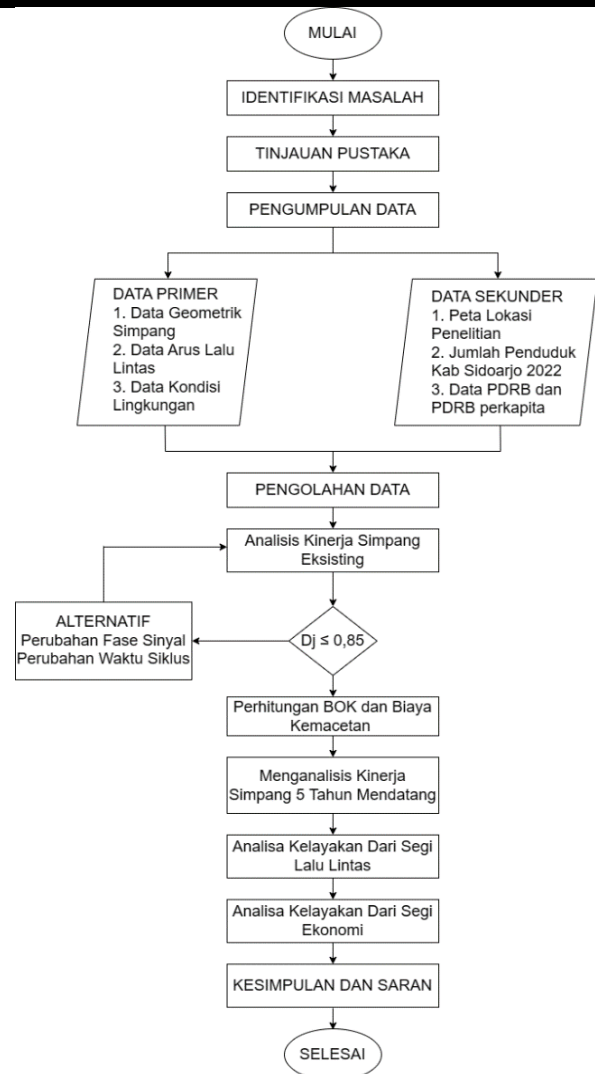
MULAI

IDENTIFIKASI MASALAH

TINJAUAN PUSTAKA

PENGUMPULAN DATA

DATA PRIMER
1. Data Geometrik Simpang
2. Data Arus Lalu Lintas
3. Data Kondisi Lingkungan

DATA SEKUNDER
1. Peta Lokasi Penelitian
2. Jumlah Penduduk Kab Sidoarjo 2022
3. Data PDRB dan PDRB perkapita

PENGOLAHAN DATA

Analisis Kinerja Simpang Eksisting

ALTERNATIF
Perubahan Fase Sinyal
Perubahan Waktu Siklus

Dj ≤ 0,85

Perhitungan BOK dan Biaya Kemacetan

Menganalisis Kinerja Simpang 5 Tahun Mendatang

Analisa Kelayakan Dari Segi Lalu Lintas

Analisa Kelayakan Dari Segi Ekonomi

KESIMPULAN DAN SARAN

SELESAI